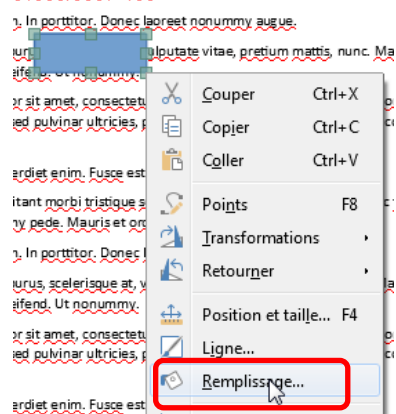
n. In porttitor. Donec laoreet nonummy augue.

ulputate vitae, pretium mattis, nunc. Ma

leifend. Ut nonummy.

or sit amet, consectetu

ed pulvinar ultricies, p

erdiet enim. Fusce est

itant morbi tristique s

ny pede. Mauris et or

n. In porttitor. Donec l

urus, scelerisque at, v

eifend. Ut nonummy.

or sit amet, consectetu

ed pulvinar ultricies, p

erdiet enim. Fusce est

Couper Ctrl+X
Copier Ctrl+C
Coller Ctrl+V
Points F8
Transformations
Retourner
Position et taille... F4
Ligne...
Remplissage...